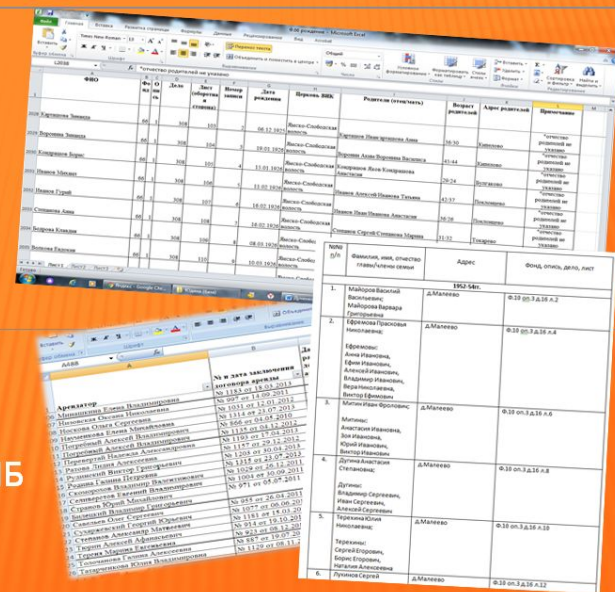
Книга1 - Microsoft Excel

Главная Вставка Разметка страницы Формулы Данные Рецензирование Вид

Times New Roman 10

Перенос текста

Объединить и поместить в центре

Условное форматирование Форматировать как таблицу Стили ячеек

Вставить Удалить Формат

Сортировка и фильтр Найти и выделить

*отчество родителей не указано

| ФИО | Фонд | Опись | Дело | Лист (оборотный стоянка) | Номер записи | Дата рождения | Церковь ЗАГС | Родители (отец/мать) | Возраст родителей | Адрес родителей | Примечание |
|---|---|---|---|---|---|---|---|---|---|---|---|
| Картышова Зинаида | 66 | 1 | 308 | 100 | | 06.12.1927 | Яхско-Слободская волость | Картышов Иван Артемьевич Анна | 38/30 | Кашелево | *отчество родителей не указано |
| Воронина Зинаида | 66 | 1 | 308 | 104 | 3 | 18.01.1928 | Яхско-Слободская волость | Воронин Анна Воронина Василиса | 43/44 | Кашелево | *отчество родителей не указано |
| Комаряков Борис | 66 | 1 | 308 | 101 | 4 | 11.01.1928 | Яхско-Слободская волость | Комаряков Яков Комарякова Анастасия | 29/24 | Булгаково | *отчество родителей не указано |
| Иванов Михаил | 66 | 1 | 308 | 101 | | 15.01.1928 | Яхско-Слободская волость | Иванов Алексей Иванова Татьяна | 42/37 | Пословцево | *отчество родителей не указано |
| Иванов Юрий | 66 | 1 | 308 | 107 | 6 | 18.02.1928 | Яхско-Слободская волость | Иванов Иван Иванова Анастасия | 36/28 | Пословцево | *отчество родителей не указано |
| Степанова Анна | 66 | 1 | 308 | 108 | 7 | 18.02.1928 | Яхско-Слободская волость | Степанов Сергей Степанова Мария | 31/32 | Токарево | *отчество родителей не указано |
| Бодрова Клавдия | 66 | 1 | 308 | 109 | 8 | 08.03.1928 | Яхско-Слободская волость | | | | |
| Волкова Евдокия | 66 | 1 | 308 | 110 | 9 | 10.03.1928 | Яхско-Слободская волость | | | | |

Лист1 Лист2 Лист3

A488

| Арендатор | № и дата заключения договора аренды |
|---|---|
| Минашкина Елена Николаевна | № 1183 от 15.03.2013 |
| Ляшенко Оксана Сергеевна | № 997 от 14.09.2011 |
| Носкова Ольга Сергеевна | № 1031 от 12.01.2012 |
| Насыченкова Елена Михайловна | № 1314 от 23.07.2013 |
| Погребной Алексей Владимирович | № 866 от 04.04.2010 |
| Погребная Надежда Алексеевна | № 1135 от 04.12.2012 |
| Пирмагретов Иван Владимирович | № 1183 от 17.04.2013 |
| Рогова Лидия Алексеевна | № 1187 от 29.12.2012 |
| Родинский Виктор Григорьевич | № 1208 от 30.04.2013 |
| Родионова Галина Григорьевна | № 1318 от 23.07.2013 |
| Рязанов Владимир Валентинович | № 1029 от 26.12.2011 |
| Скворцов Евгений Владимирович | № 1004 от 10.09.2011 |
| Селиверстов Евгений Викторович | № 971 от 05.05.2011 |
| Страхов Юрий Михайлович | № 955 от 26.04.2011 |
| Беловцова Ирина Владимировна | № 1077 от 06.06.2012 |
| Зинченков Андрей Владимирович | № 1181 от 18.03.2013 |
| Савельев Олег Сергеевич | № 914 от 19.10.2010 |
| Суздальский Георгий Юрьевич | № 925 от 08.12.2010 |
| Степанов Александр Матвеевич | № 887 от 19.07.2010 |
| Терин Алексей Афанасьевич | № 1129 от 08.11.2012 |
| Терина Марина Евгеньевна | |
| Толочкова Галина Алексеевна | |
| Татарчинкова Юлия Владимировна | |

| №№ п/п | Фамилия, имя, отчество главы/членов семьи | Адрес | Фонд, опись, дело, лист |
|---|---|---|---|
| | **1952-54гг.** | | |
| 1. | Майоров Василий Васильевич; Майорова Варвара Григорьевна | д.Малеево | Ф.10 оп.3 д.16 л.2 |
| 2. | Ефремова Прасковья Николаевна; Ефремовы: Анна Ивановна, Ефим Иванович, Алексей Иванович, Владимир Иванович, Вера Николаевна, Виктор Ефимович | д.Малеево | Ф.10 оп.3 д.16 л.4 |
| 3. | Митина Иван Фролович; Митины: Анастасия Ивановна, Зоя Ивановна, Юрий Иванович, Виктор Иванович | д.Малеево | Ф.10 оп.3 д.16 л.6 |
| 4. | Дугина Анастасия Степановна; Дугины: Владимир Сергеевич, Иван Сергеевич, Алексей Сергеевич | д.Малеево | Ф.10 оп.3 д.16 л.8 |
| 5. | Терехина Юлия Николаевна; Терехины: Сергей Егорович, Борис Егорович, Наталия Алексеевна | д.Малеево | Ф.10 оп.3 д.16 л.10 |
| 6. | Лукинов Сергей | д.Малеево | Ф.10 оп.3 д.16 л.12 |

ЛБ